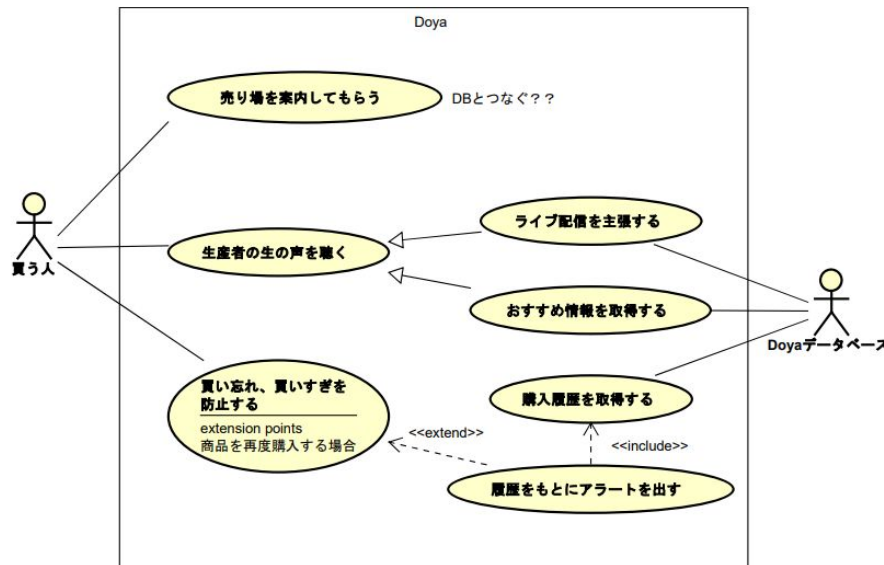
Doya

売り場を案内してもらう

DBとつなぐ？？

買う人

ライブ配信を主張する

生産者の生の声を聴く

おすすめ情報を取得する

Doyaデータベース

買い忘れ、買いすぎを防止する

extension points
商品を再度購入する場合

購入履歴を取得する

<<extend>>

<<include>>

履歴をもとにアラートを出す